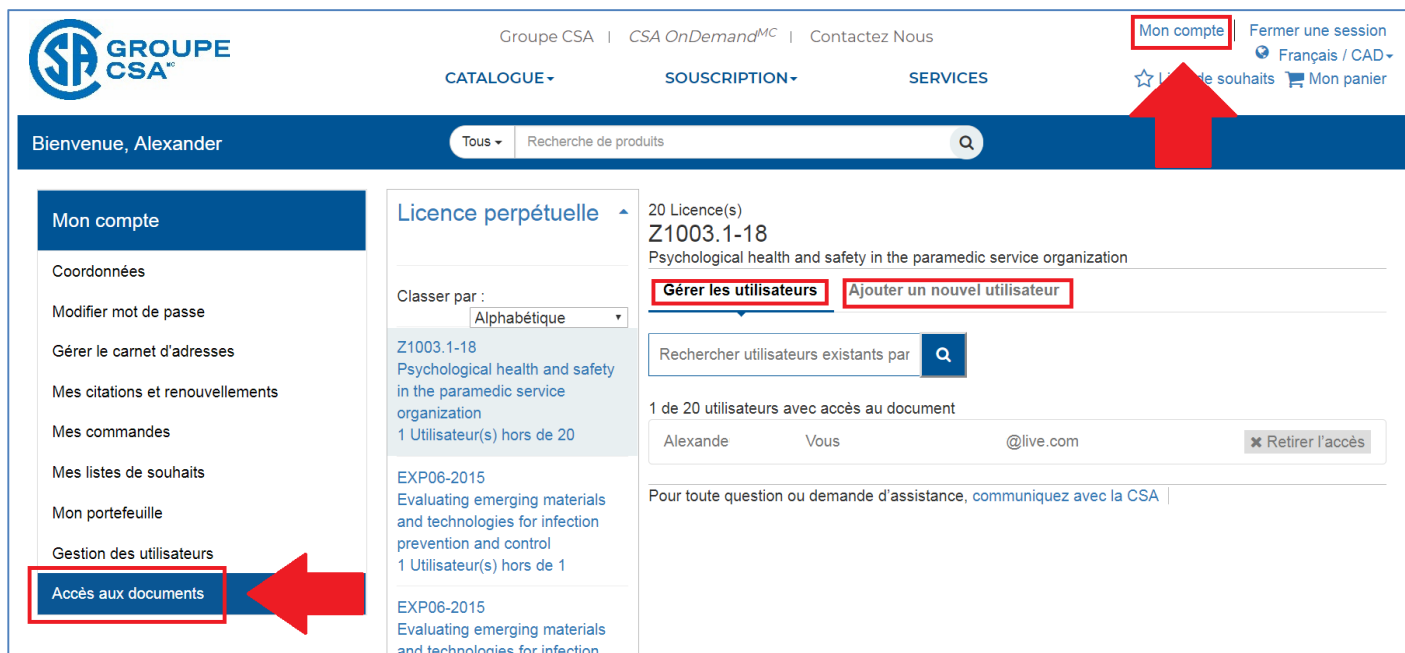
GROUPE CSA$^{MC}$

Groupe CSA | CSA OnDemand$^{MC}$ | Contactez Nous

Mon compte | Fermer une session

Français / CAD

CATALOGUE SOUSCRIPTION SERVICES

L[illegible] de souhaits Mon panier

Bienvenue, Alexander

Tous Recherche de produits

Mon compte

Coordonnées

Modifier mot de passe

Gérer le carnet d'adresses

Mes citations et renouvellements

Mes commandes

Mes listes de souhaits

Mon portefeuille

Gestion des utilisateurs

Accès aux documents

Licence perpétuelle

Classer par :

Alphabétique

Z1003.1-18
Psychological health and safety in the paramedic service organization
1 Utilisateur(s) hors de 20

EXP06-2015
Evaluating emerging materials and technologies for infection prevention and control
1 Utilisateur(s) hors de 1

EXP06-2015
Evaluating emerging materials and technologies for infection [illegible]

20 Licence(s)

Z1003.1-18

Psychological health and safety in the paramedic service organization

Gérer les utilisateurs

Ajouter un nouvel utilisateur

Rechercher utilisateurs existants par

1 de 20 utilisateurs avec accès au document

| Alexande | Vous | @live.com | Retirer l'accès |
|---|---|---|---|

Pour toute question ou demande d'assistance, communiquez avec la CSA